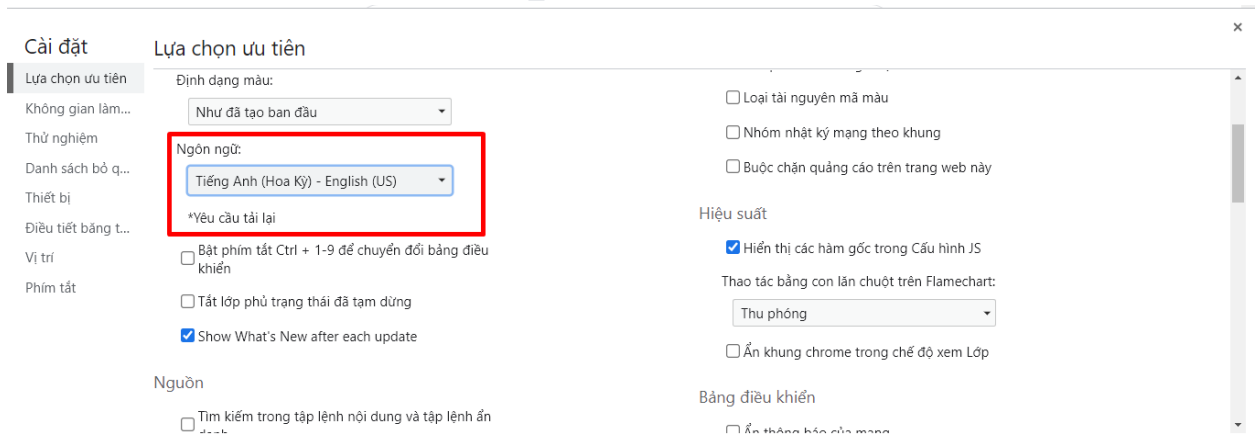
×

Cài đặt

Lựa chọn ưu tiên
Không gian làm...
Thử nghiệm
Danh sách bỏ q...
Thiết bị
Điều tiết băng t...
Vị trí
Phím tắt

Lựa chọn ưu tiên

Định dạng màu:

Như đã tạo ban đầu

Ngôn ngữ:

Tiếng Anh (Hoa Kỳ) - English (US)

*Yêu cầu tải lại

Bật phím tắt Ctrl + 1-9 để chuyển đổi bảng điều khiển

Tắt lớp phủ trạng thái đã tạm dừng

Show What's New after each update

Nguồn

Tìm kiếm trong tập lệnh nội dung và tập lệnh ẩn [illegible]

Loại tài nguyên mã màu

Nhóm nhật ký mạng theo khung

Buộc chặn quảng cáo trên trang web này

Hiệu suất

Hiển thị các hàm gốc trong Cấu hình JS

Thao tác bằng con lăn chuột trên Flamechart:

Thu phóng

Ẩn khung chrome trong chế độ xem Lớp

Bảng điều khiển

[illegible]